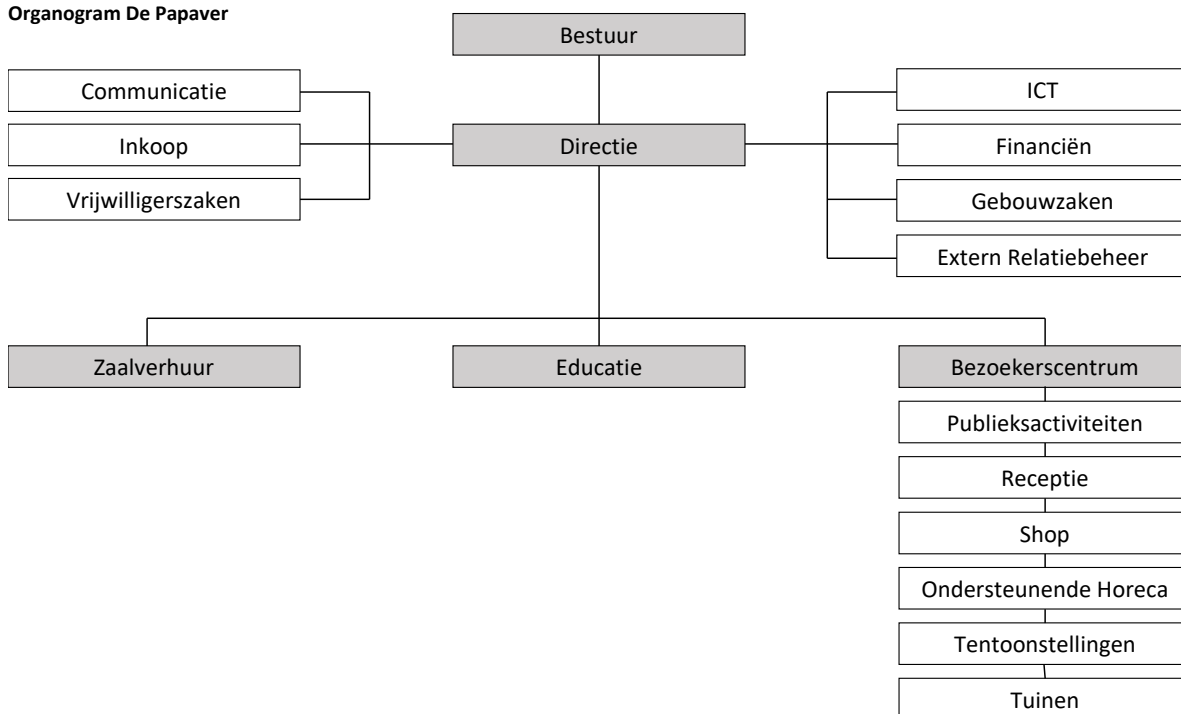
Organogram De Papaver

Bestuur

Communicatie

Inkoop

Vrijwilligerszaken

Directie

ICT

Financiën

Gebouwzaken

Extern Relatiebeheer

Zaalverhuur

Educatie

Bezoekerscentrum

Publieksactiviteiten

Receptie

Shop

Ondersteunende Horeca

Tentoonstellingen

Tuinen